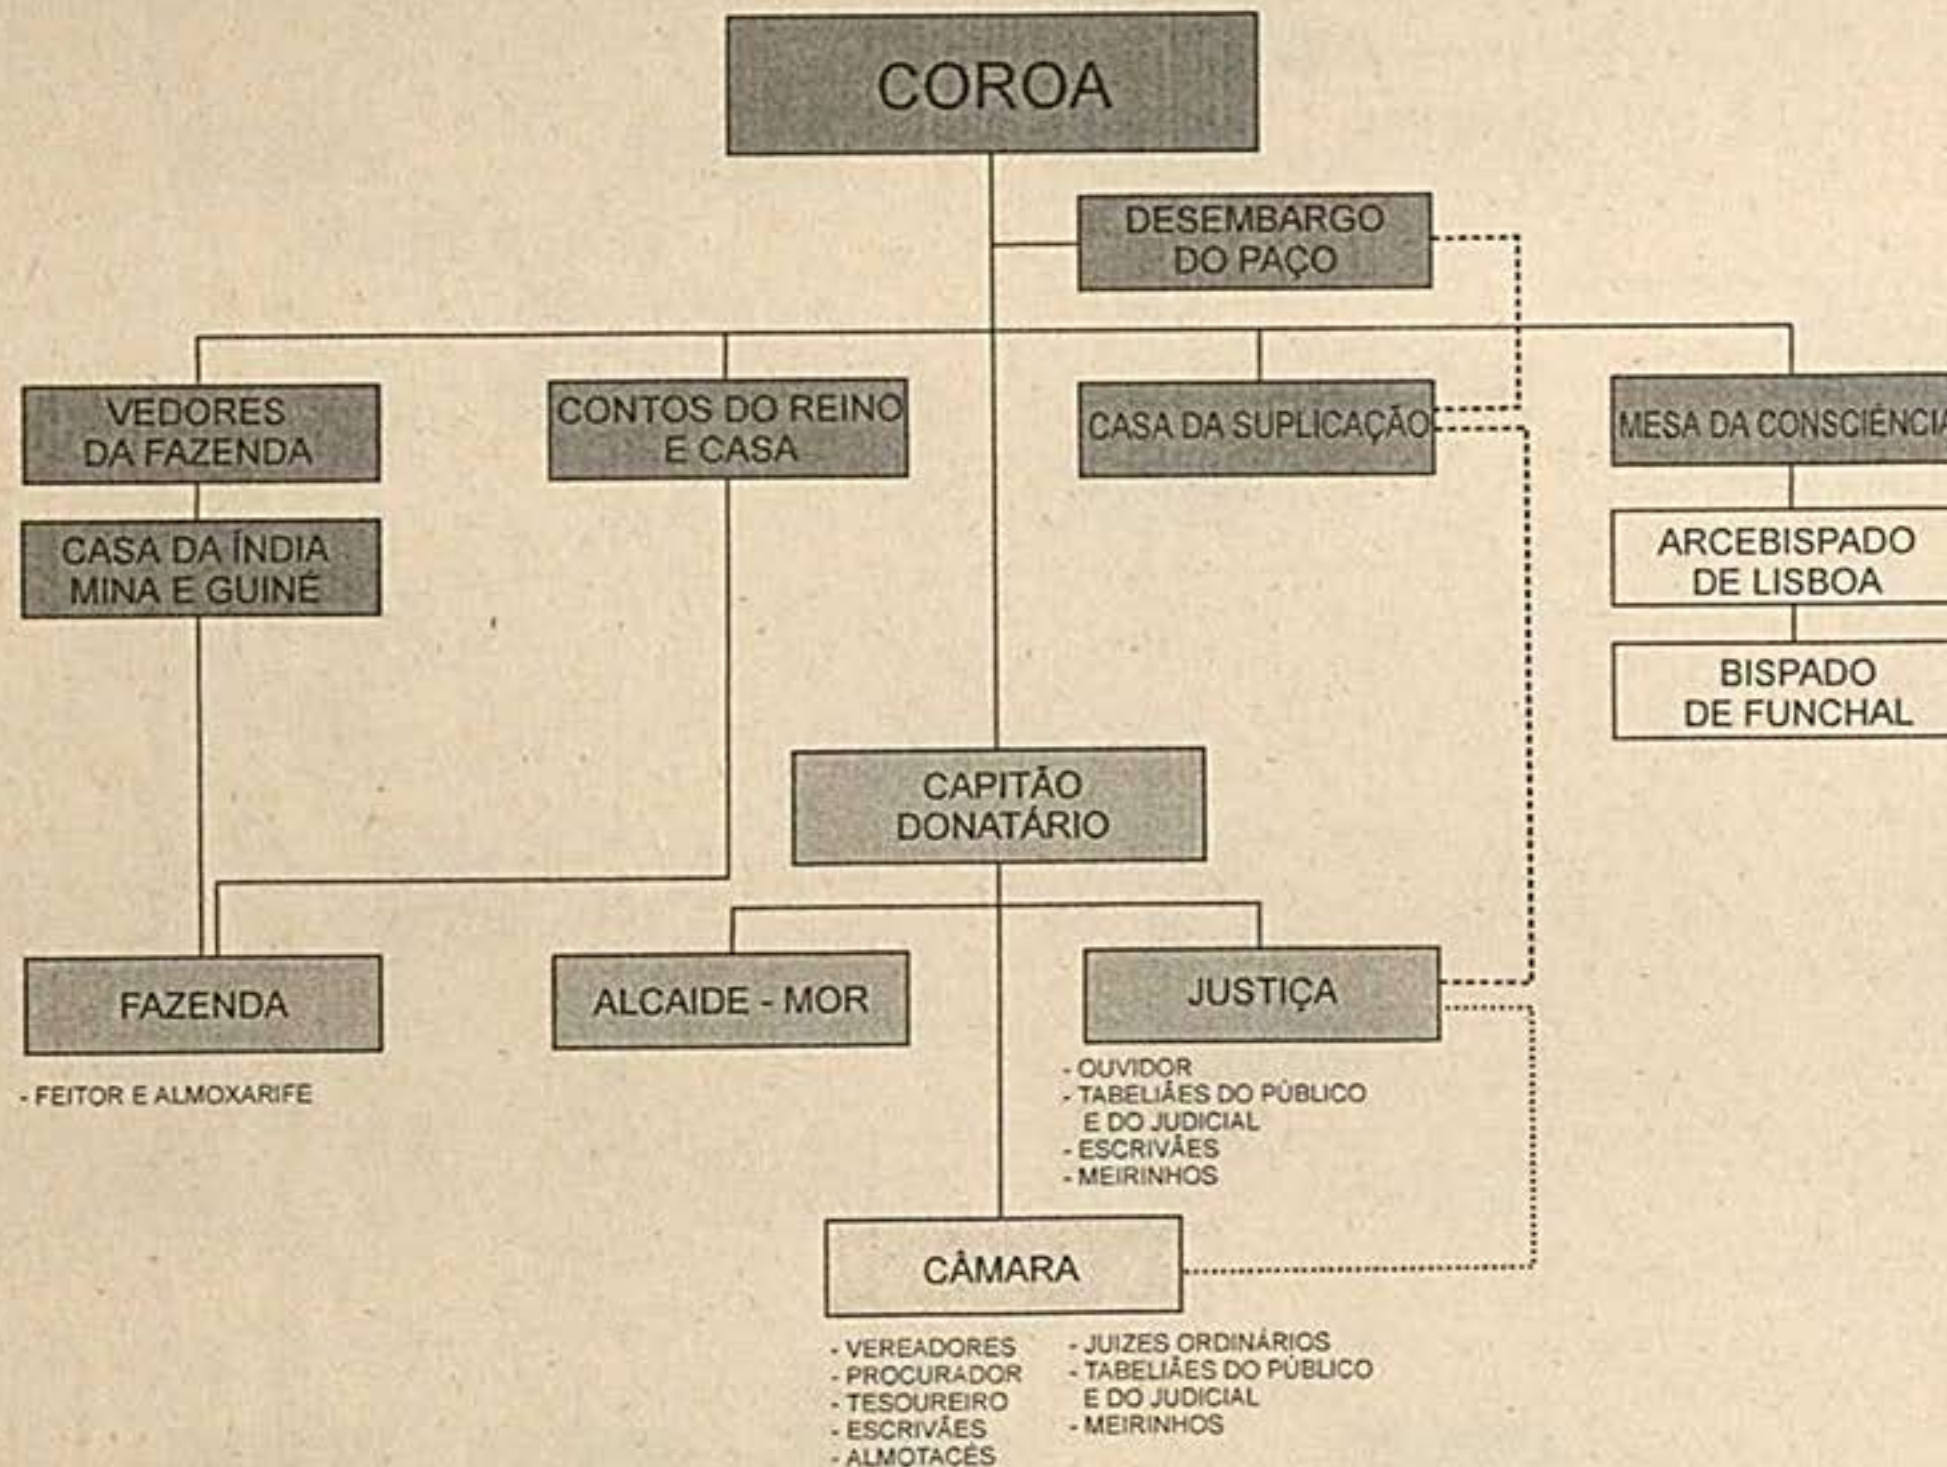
COROA

DESEMBARGO DO PAÇO

VEDORES DA FAZENDA

CONTOS DO REINO E CASA

CASA DA SUPLICAÇÃO

MESA DA CONSCIÊNCIA

CASA DA ÍNDIA MINA E GUINÉ

ARCEBISPADO DE LISBOA

BISPADO DE FUNCHAL

CAPITÃO DONATÁRIO

FAZENDA

- FEITOR E ALMOXARIFE

ALCAIDE - MOR

JUSTIÇA

- OUVIDOR
- TABELIÃES DO PÚBLICO E DO JUDICIAL
- ESCRIVÃES
- MEIRINHOS

CÂMARA

- VEREADORES
- PROCURADOR
- TESOUREIRO
- ESCRIVÃES
- ALMOTACÉS

- JUIZES ORDINÁRIOS
- TABELIÃES DO PÚBLICO E DO JUDICIAL
- MEIRINHOS